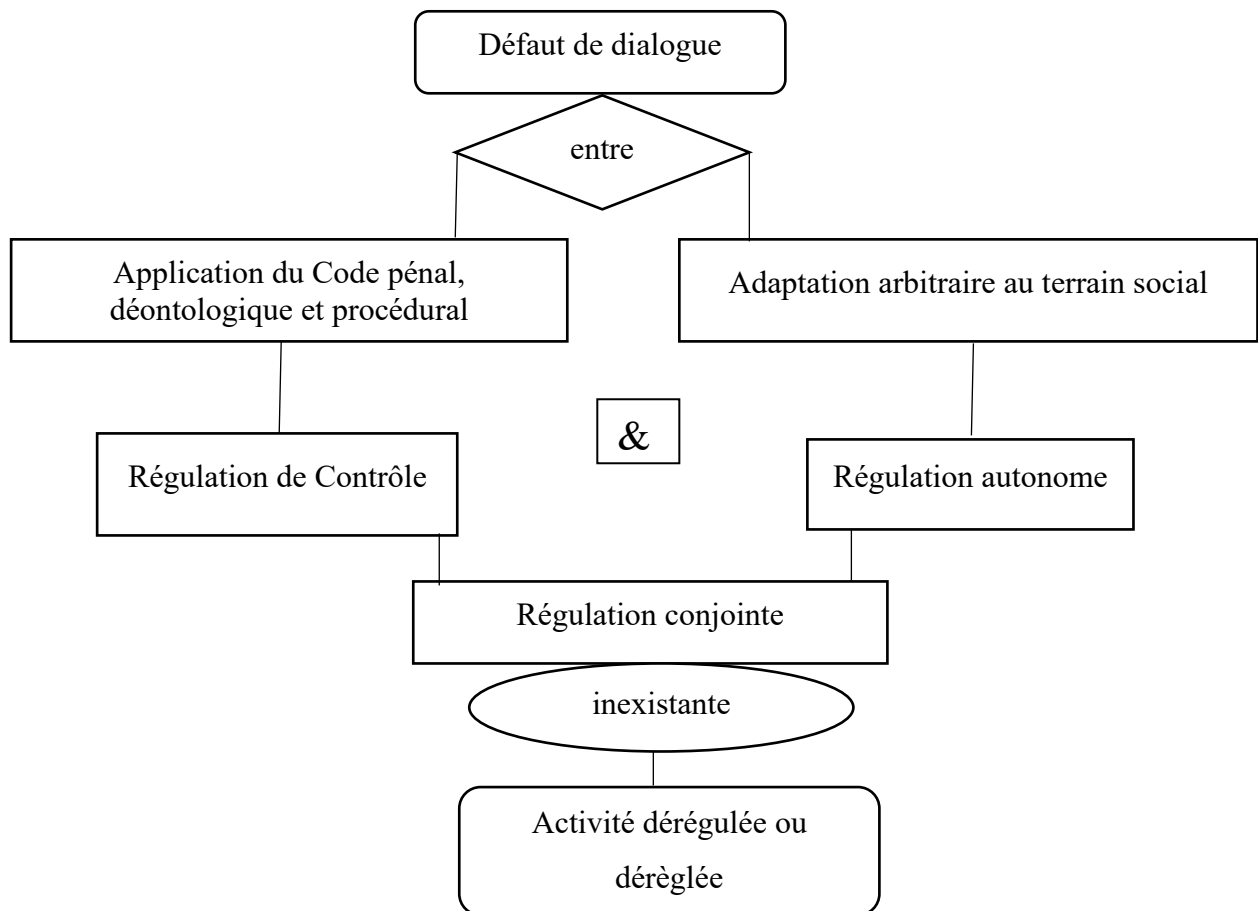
Défaut de dialogue

entre

Application du Code pénal, déontologique et procédural

Adaptation arbitraire au terrain social

&

Régulation de Contrôle

Régulation autonome

Régulation conjointe

inexistante

Activité dérégulée ou dérèglée